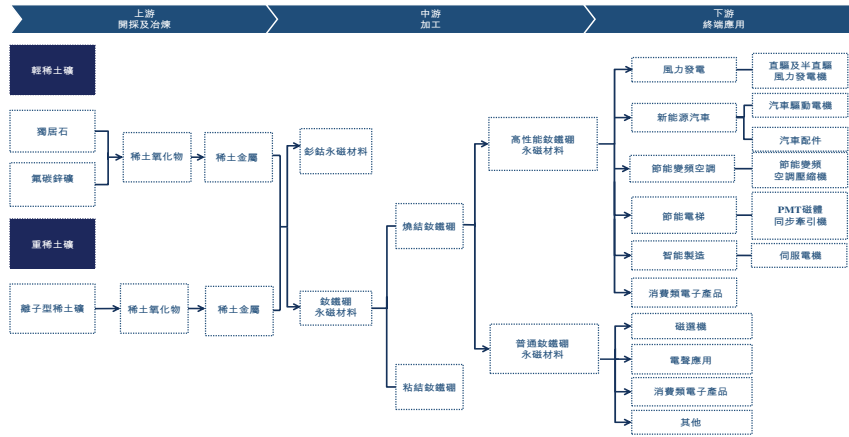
上游
開採及冶煉

中游
加工

下游
終端應用

輕稀土礦

獨居石

氟碳鈰礦

重稀土礦

離子型稀土礦

稀土氧化物

稀土金屬

稀土氧化物

稀土金屬

釤鈷永磁材料

釹鐵硼
永磁材料

燒結釹鐵硼

粘結釹鐵硼

高性能釹鐵硼
永磁材料

普通釹鐵硼
永磁材料

風力發電

新能源汽車

節能變頻空調

節能電梯

智能製造

消費類電子產品

磁選機

電聲應用

消費類電子產品

其他

直驅及半直驅
風力發電機

汽車驅動電機

汽車配件

節能變頻
空調壓縮機

PMT磁體
同步牽引機

伺服電機